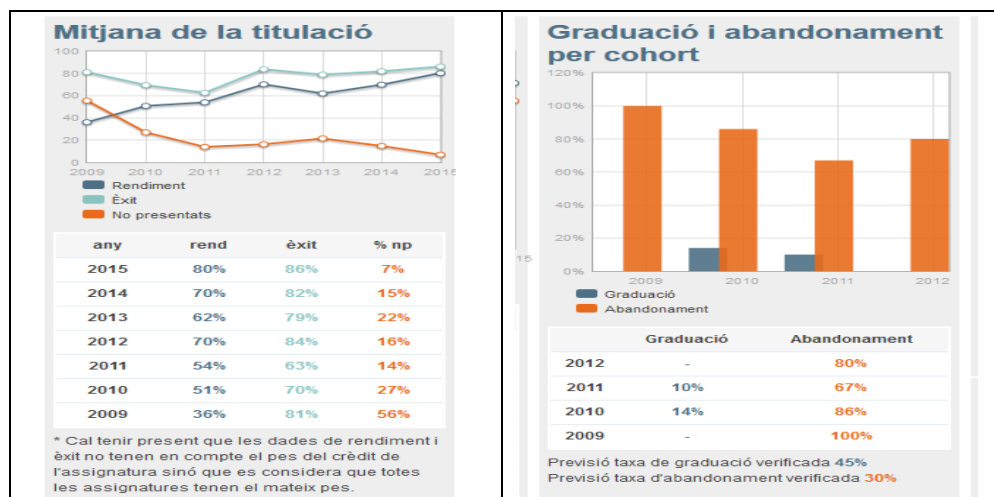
Mitjana de la titulació

100
80
60
40
20
0
2009 2010 2011 2012 2013 2014 2015

Rendiment
Èxit
No presentats

| any | rend | èxit | % np |
|---|---|---|---|
| 2015 | 80% | 86% | 7% |
| 2014 | 70% | 82% | 15% |
| 2013 | 62% | 79% | 22% |
| 2012 | 70% | 84% | 16% |
| 2011 | 54% | 63% | 14% |
| 2010 | 51% | 70% | 27% |
| 2009 | 36% | 81% | 56% |

* Cal tenir present que les dades de rendiment i èxit no tenen en compte el pes del crèdit de l'assignatura sinó que es considera que totes les assignatures tenen el mateix pes.

Graduació i abandonament per cohort

120%
100%
80%
60%
40%
20%
0%
2009 2010 2011 2012

Graduació
Abandonament

| | Graduació | Abandonament |
|---|---|---|
| 2012 | - | 80% |
| 2011 | 10% | 67% |
| 2010 | 14% | 86% |
| 2009 | - | 100% |

Previsió taxa de graduació verificada 45%
Previsió taxa d'abandonament verificada 30%